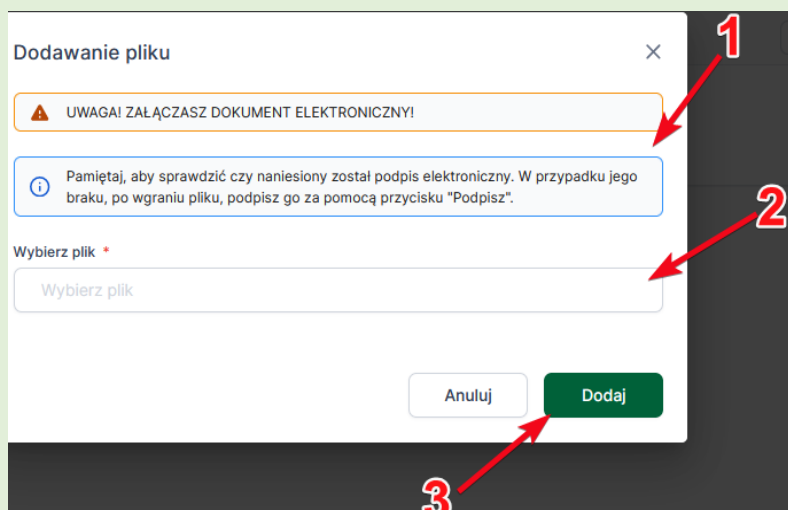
Dodawanie pliku

×

UWAGA! ZAŁĄCZASZ DOKUMENT ELEKTRONICZNY!

Pamiętaj, aby sprawdzić czy naniesiony został podpis elektroniczny. W przypadku jego braku, po wgraniu pliku, podpisz go za pomocą przycisku "Podpisz".

Wybierz plik *

Wybierz plik

Anuluj

Dodaj

1

2

3